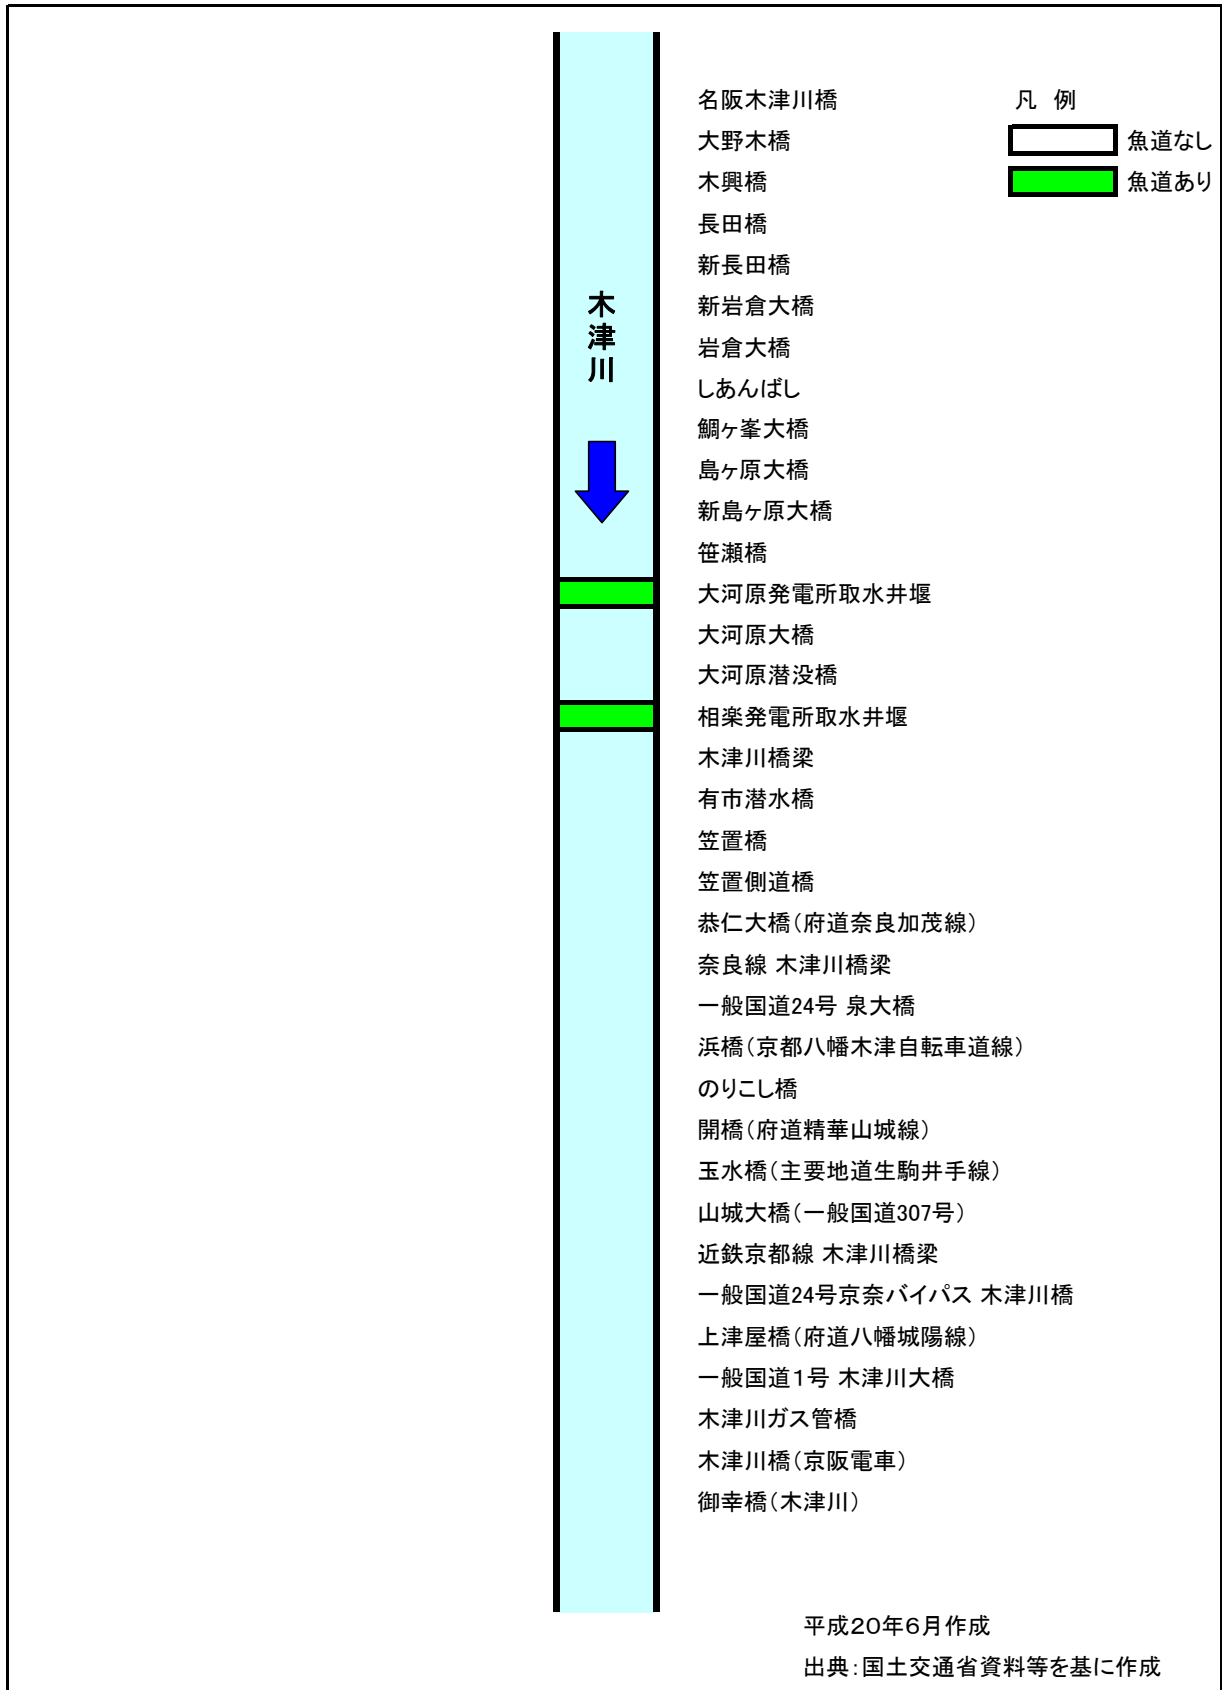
木津川

名阪木津川橋
大野木橋
木興橋
長田橋
新長田橋
新岩倉大橋
岩倉大橋
しあんばし
鯛ヶ峯大橋
島ヶ原大橋
新島ヶ原大橋
笹瀬橋
大河原発電所取水井堰
大河原大橋
大河原潜没橋
相楽発電所取水井堰
木津川橋梁
有市潜水橋
笠置橋
笠置側道橋
恭仁大橋(府道奈良加茂線)
奈良線 木津川橋梁
一般国道24号 泉大橋
浜橋(京都八幡木津自転車道線)
のりこし橋
開橋(府道精華山城線)
玉水橋(主要地道生駒井手線)
山城大橋(一般国道307号)
近鉄京都線 木津川橋梁
一般国道24号京奈バイパス 木津川橋
上津屋橋(府道八幡城陽線)
一般国道1号 木津川大橋
木津川ガス管橋
木津川橋(京阪電車)
御幸橋(木津川)

凡 例
魚道なし
魚道あり

平成20年6月作成
出典:国土交通省資料等を基に作成